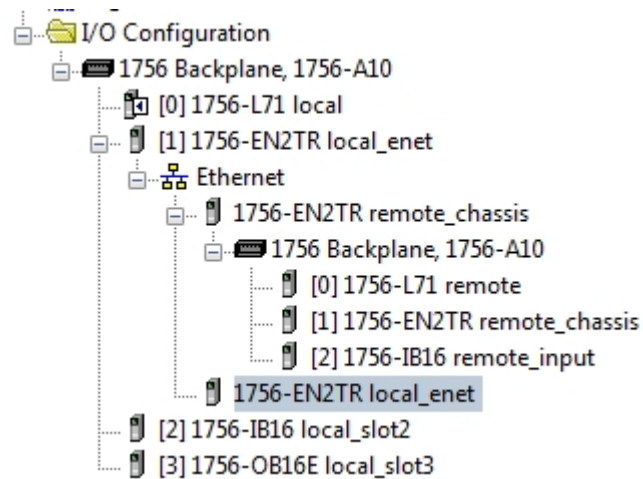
I/O Configuration
1756 Backplane, 1756-A10
[0] 1756-L71 local
[1] 1756-EN2TR local_enet
Ethernet
1756-EN2TR remote_chassis
1756 Backplane, 1756-A10
[0] 1756-L71 remote
[1] 1756-EN2TR remote_chassis
[2] 1756-IB16 remote_input
1756-EN2TR local_enet
[2] 1756-IB16 local_slot2
[3] 1756-OB16E local_slot3